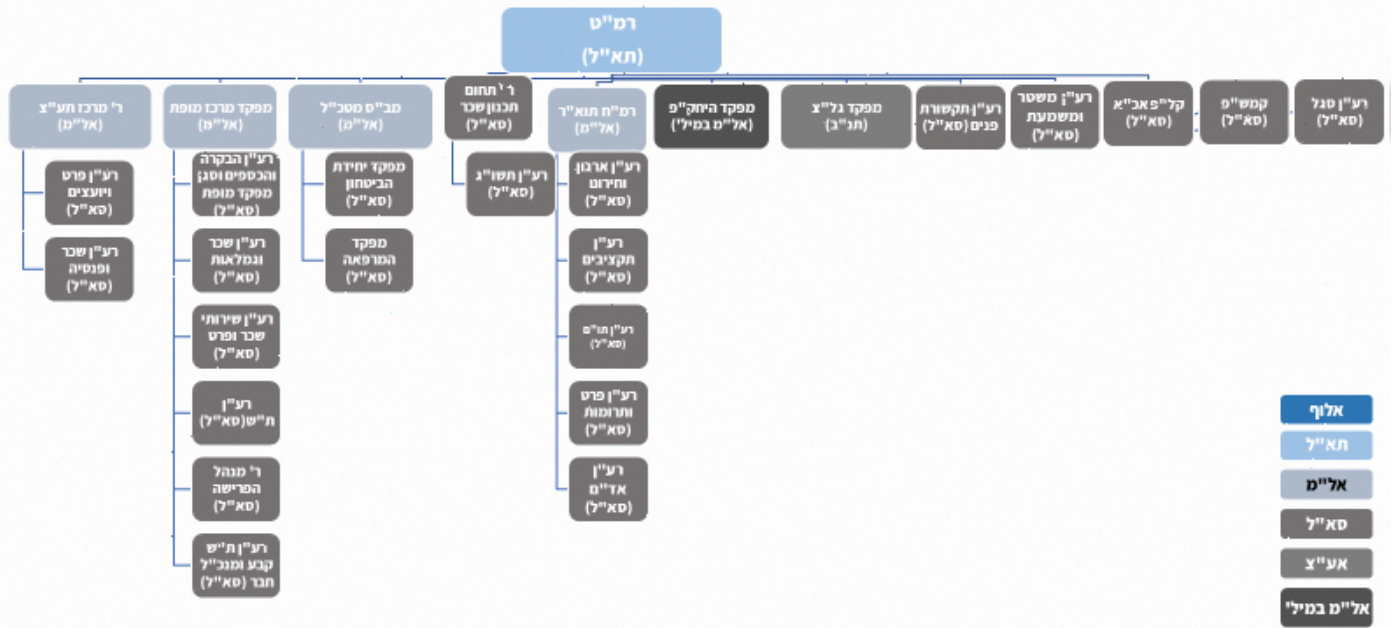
רמ"ט
(תא"ל)

רע"ן סגל (סא"ל)

קמש"פ (סא"ל)

קל"פ אכ"א (סא"ל)

רע"ן משטר ומשמעת (סא"ל)

רע"ן תקשורת פנים (סא"ל)

מפקד גל"צ (תנ"ב)

מפקד היחק"פ (אל"מ במיל')

רמ"ח תוא"ר (אל"מ)

רע"ן ארגון וחירום (סא"ל)

רע"ן תקציבים (סא"ל)

רע"ן תו"ם (סא"ל)

רע"ן פרט ותרומות (סא"ל)

רע"ן אד"ם (סא"ל)

ר' תחום תכנון שכר (סא"ל)

רע"ן תשו"ג (סא"ל)

מב"ס מטכ"ל (אל"מ)

מפקד יחידת הביטחון (סא"ל)

מפקד המרפאה (סא"ל)

מפקד מרכז מופת (אל"מ)

רע"ן הבקרה והכספים וסגן מפקד מופת (סא"ל)

רע"ן שכר וגמלאות (סא"ל)

רע"ן שירותי שכר ופרט (סא"ל)

רע"ן ת"ש (סא"ל)

ר' מנהל הפרישה (סא"ל)

רע"ן ת"ש קבע ומנכ"ל חבר (סא"ל)

ר' מרכז תע"צ (אל"מ)

רע"ן פרט ויועצים (סא"ל)

רע"ן שכר ופנסיה (סא"ל)

אלוף
תא"ל
אל"מ
סא"ל
אע"צ
אל"מ במיל'